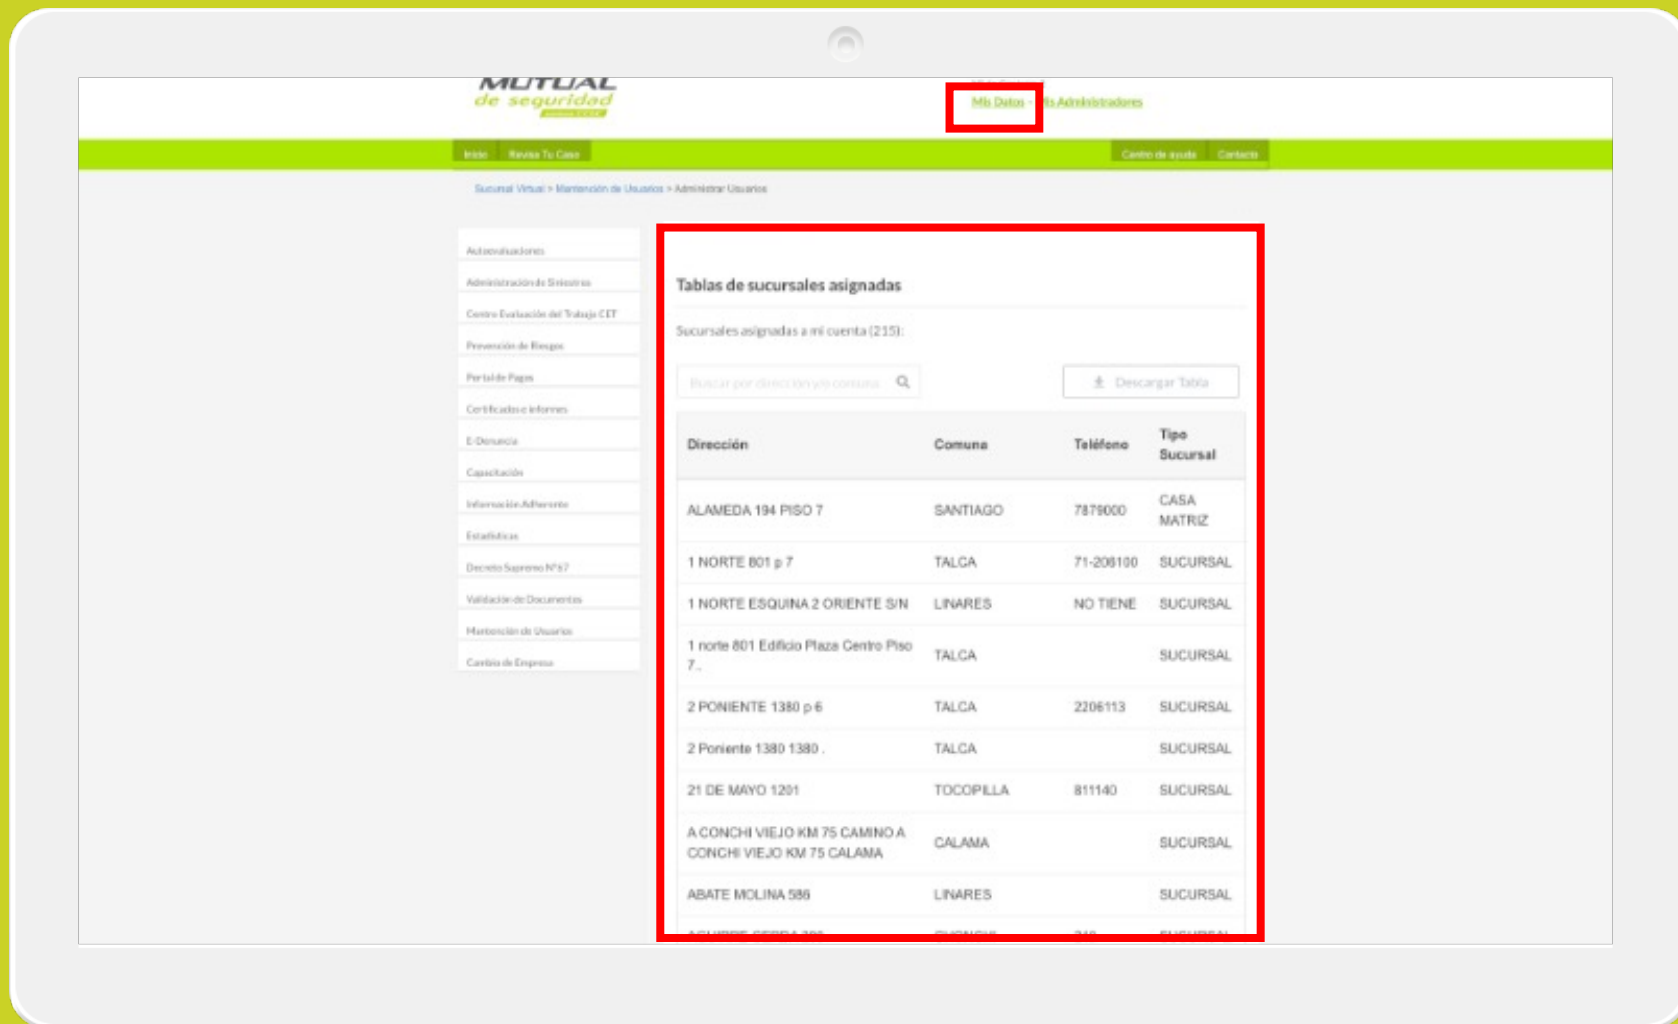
MUTUAL de seguridad

Mis Datos - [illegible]s Administradores

Inicio Revisa Tu Caso Centro de ayuda Contacto

Sucursal Virtual > Mantención de Usuarios > Administrar Usuarios

Autoevaluaciones
Administración de Siniestros
Centro Evaluación del Trabajo CET
Prevención de Riesgos
Portal de Pagos
Certificados e informes
E-Denuncia
Capacitación
Información Adherente
Estadísticas
Decreto Supremo N°67
Validación de Documentos
Mantención de Usuarios
Cambio de Empresa

Tablas de sucursales asignadas

Sucursales asignadas a mi cuenta (215):

Buscar por dirección y/o comuna

Descargar Tabla

| Dirección | Comuna | Teléfono | Tipo Sucursal |
|---|---|---|---|
| ALAMEDA 194 PISO 7 | SANTIAGO | 7879000 | CASA MATRIZ |
| 1 NORTE 801 p 7 | TALCA | 71-206100 | SUCURSAL |
| 1 NORTE ESQUINA 2 ORIENTE S/N | LINARES | NO TIENE | SUCURSAL |
| 1 norte 801 Edificio Plaza Centro Piso 7 . | TALCA | | SUCURSAL |
| 2 PONIENTE 1380 p 6 | TALCA | 2206113 | SUCURSAL |
| 2 Poniente 1380 1380 . | TALCA | | SUCURSAL |
| 21 DE MAYO 1201 | TOCOPILLA | 811140 | SUCURSAL |
| A CONCHI VIEJO KM 75 CAMINO A CONCHI VIEJO KM 75 CALAMA | CALAMA | | SUCURSAL |
| ABATE MOLINA 586 | LINARES | | SUCURSAL |
| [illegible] | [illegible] | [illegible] | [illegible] |